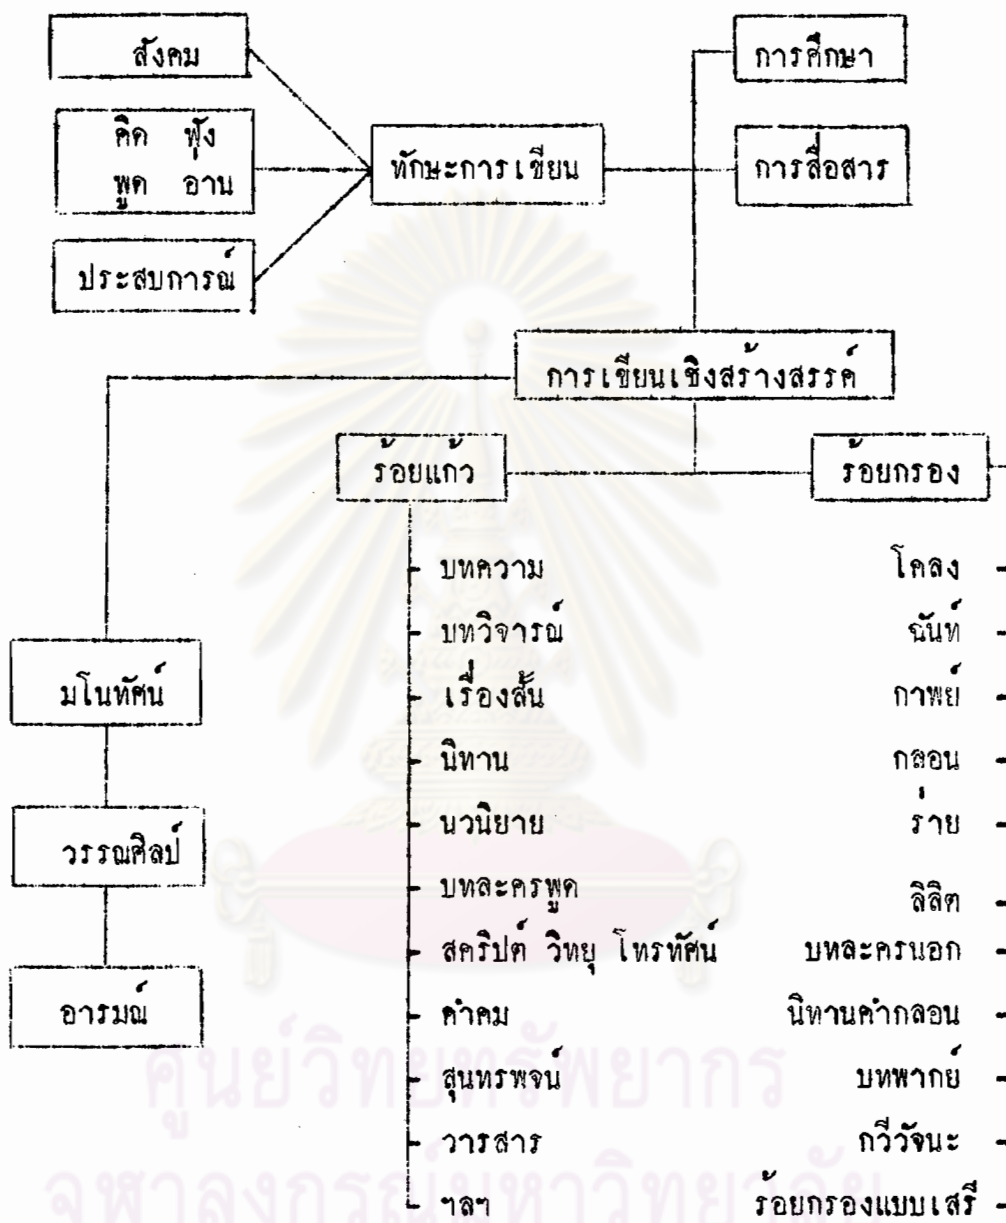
สังคม

คิด ฟัง พูด อ่าน

ประสบการณ์

ทักษะการเขียน

การศึกษา

การสื่อสาร

การเขียนเชิงสร้างสรรค์

ร้อยแก้ว

ร้อยกรอง

มโนทัศน์

วรรณศิลป์

อารมณ์

บทความ
บทวิจารณ์
เรื่องสั้น
นิทาน
นวนิยาย
บทละครพูด
สคริปต์ วิทยุ โทรทัศน์
คำคม
สุนทรพจน์
วารสาร
ฯลฯ

โคลง
ฉันท์
กาพย์
กลอน
ร่าย
ลิลิต
บทละครนอก
นิทานคำกลอน
บทพากย์
กวีวัจนะ
ร้อยกรองแบบเสรี

ศูนย์วิทยทรัพยากร
จุฬาลงกรณ์มหาวิทยาลัย